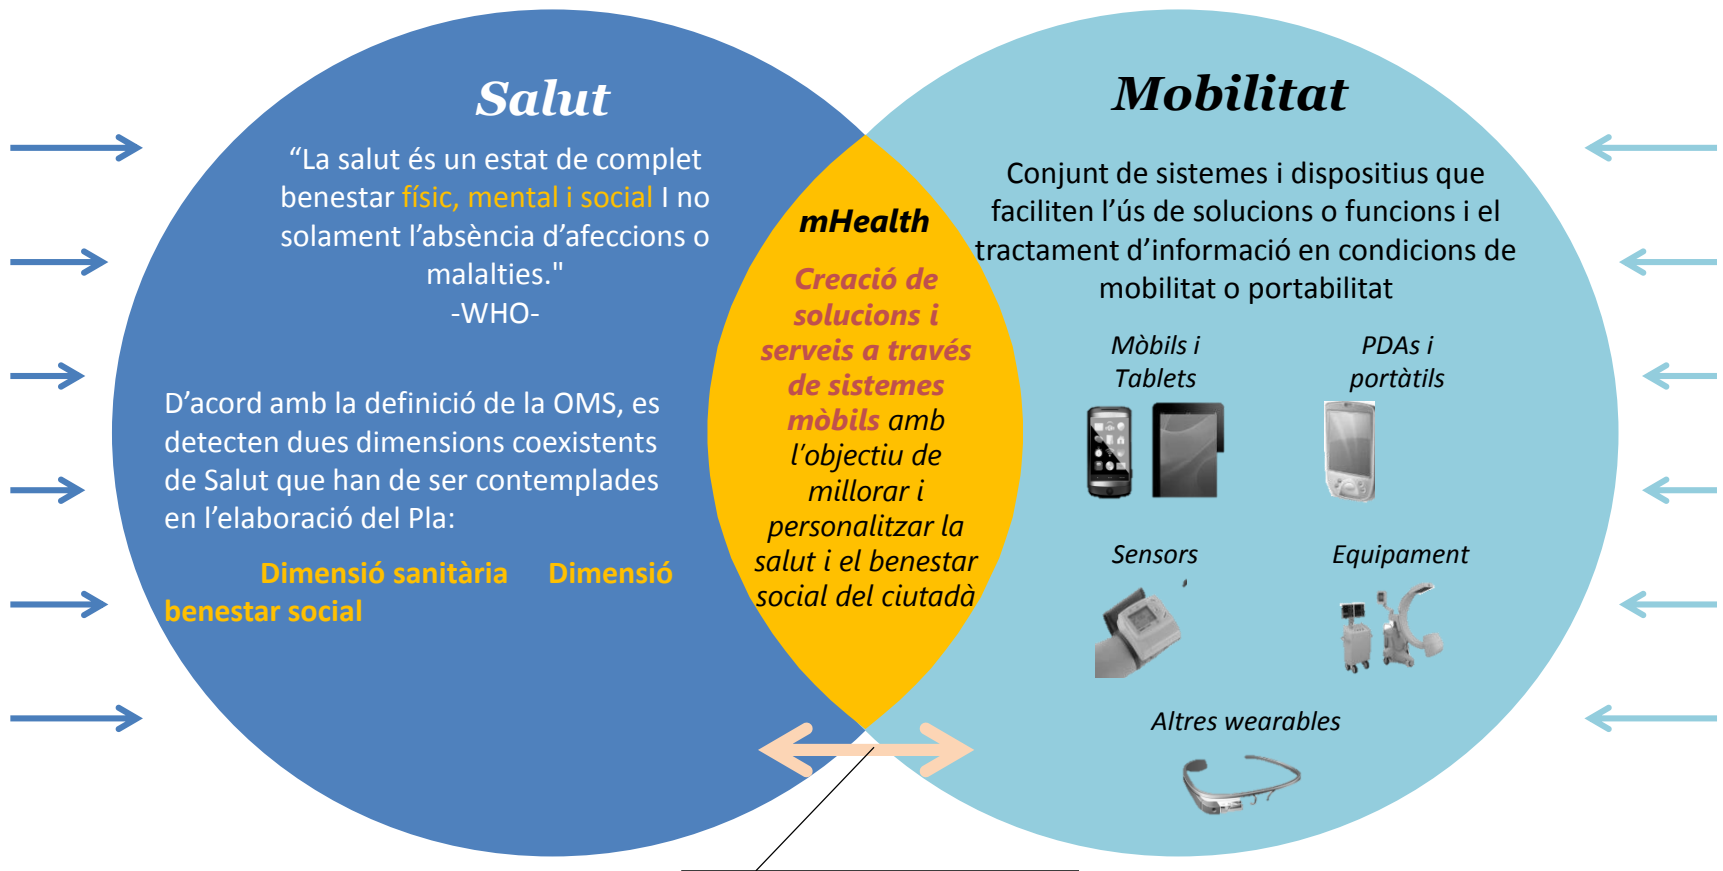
Salut

“La salut és un estat de complet benestar físic, mental i social I no solament l’absència d’afeccions o malalties."
-WHO-

D’acord amb la definició de la OMS, es detecten dues dimensions coexistents de Salut que han de ser contemplades en l’elaboració del Pla:

Dimensió sanitària Dimensió benestar social

mHealth

Creació de solucions i serveis a través de sistemes mòbils amb l’objectiu de millorar i personalitzar la salut i el benestar social del ciutadà

Mobilitat

Conjunt de sistemes i dispositius que faciliten l’ús de solucions o funcions i el tractament d’informació en condicions de mobilitat o portabilitat

Mòbils i Tablets

PDAs i portàtils

Sensors

Equipament

Altres wearables